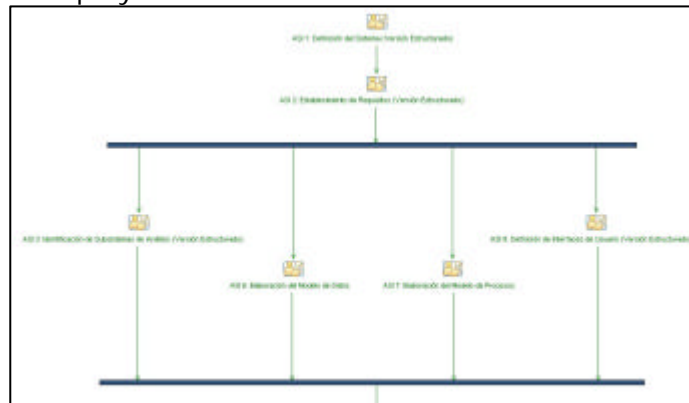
ASI 1: Definición del Sistema (Versión Estructurada)

ASI 2: Establecimiento de Requisitos (Versión Estructurada)

ASI 3: Identificación de Subsistemas de Análisis (Versión Estructurada)

ASI 6: Elaboración del Modelo de Datos

ASI 7: Elaboración del Modelo de Procesos

ASI 8: Definición de Interfaces de Usuario (Versión Estructurada)